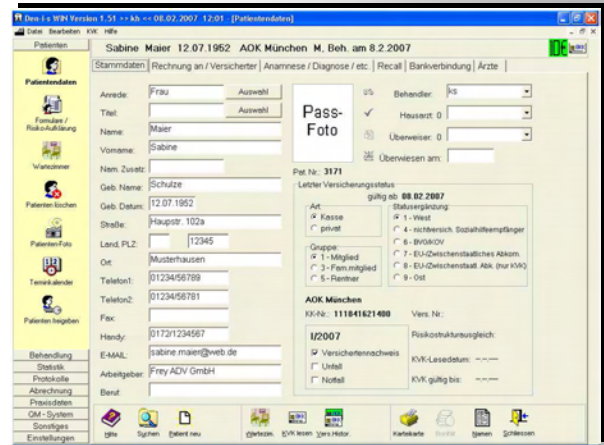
Den-i-s WIN Version 1.51 >> kh << 08.02.2007 12:01 - [Patientendaten]
Datei Bearbeiten KVK Hilfe

Patienten
Patientendaten
Formulare / Risiko-Aufklärung
Wartezimmer
Patienten löschen
Patienten Foto
Terminkalender
Patienten freigeben

Sabine Maier 12.07.1952 AOK München M, Beh. am 8.2.2007

Stammdaten | Rechnung an / Versicherter | Anamnese / Diagnose / etc. | Recall | Bankverbindung | Ärzte

Anrede: Frau Auswahl
Titel: Auswahl
Name: Maier
Vorname: Sabine
Nam. Zusatz:
Geb. Name: Schulze
Geb. Datum: 12.07.1952
Straße: Hauptstr. 102a
Land, PLZ: 12345
Ort: Musterhausen
Telefon1: 01234/56789
Telefon2: 01234/56781
Fax:
Handy: 0172/1234567
E-MAIL: sabine.maier@web.de
Arbeitgeber: Frey ADV GmbH
Beruf:

Pass-Foto

Behandler: ks
Hausarzt: 0
Überweiser: 0
Überwiesen am:

Pat. Nr.: 3171

Letzter Versicherungsstatus
gültig ab: 08.02.2007
Art
Kasse
privat
Gruppe
1 - Mitglied
3 - Fam.mitglied
5 - Rentner
Statusergänzung
1 - West
4 - nichtversich. Sozialhilfeempfänger
6 - BVG/KOV
7 - EU-/Zwischenstaatliches Abkom.
8 - EU-/Zwischenstaat. Abk. (nur KVK)
9 - Ost

AOK München
KK-Nr.: 111841621400 Vers. Nr.:
Risikostrukturausgleich:
I/2007
Versichertennachweis
Unfall
Notfall
KVK-Lesedatum: --.--.----
KVK gültig bis: --.----

Behandlung
Statistik
Protokolle
Abrechnung
Praxisdaten
QM - System
Sonstiges
Einstellungen

Hilfe Suchen Patient neu Wartezim. KVK lesen Vers.Histor. Karteikarte Rechn Namen Schliessen